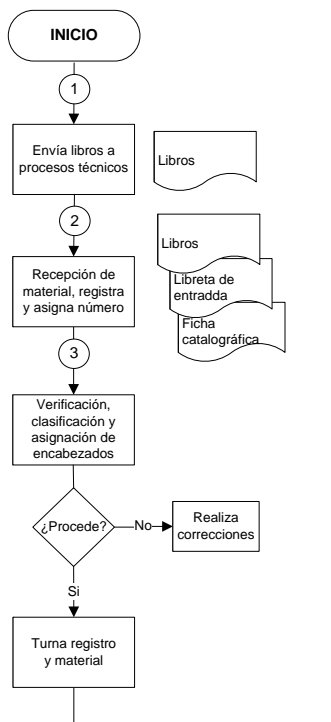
INICIO

1

Envía libros a procesos técnicos

Libros

2

Recepción de material, registra y asigna número

Libros

Libreta de entradda

Ficha catalográfica

3

Verificación, clasificación y asignación de encabezados

¿Procede?

No

Realiza correcciones

Si

Turna registro y material